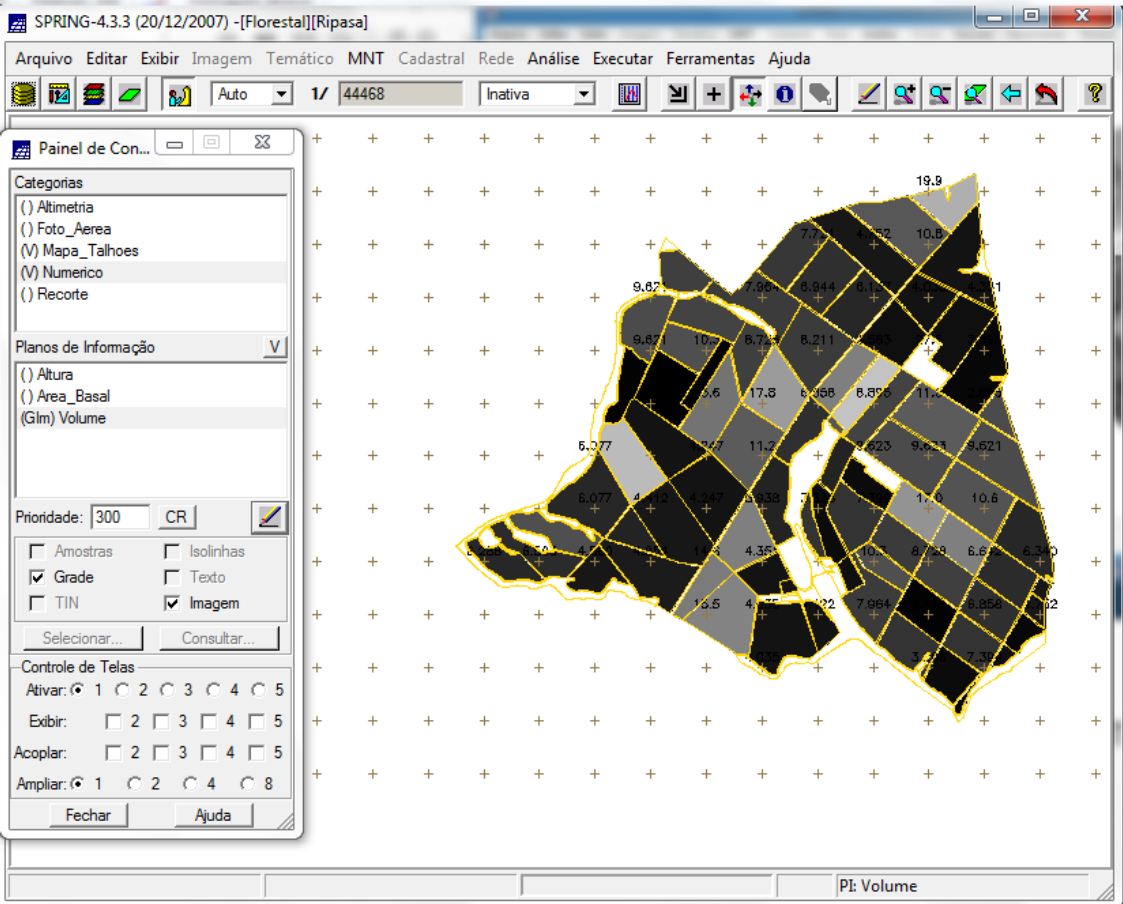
SPRING-4.3.3 (20/12/2007) -[Florestal][Ripasa]

Arquivo Editar Exibir Imagem Temático MNT Cadastral Rede Análise Executar Ferramentas Ajuda

Auto 1/ 44468 Inativa

Painel de Con...

Categorias
( ) Altimetria
( ) Foto_Aerea
(V) Mapa_Talhoes
(V) Numerico
( ) Recorte

Planos de Informação V
( ) Altura
( ) Area_Basal
(Glm) Volume

Prioridade: 300 CR

Amostras Isolinhas
Grade Texto
TIN Imagem

Selecionar... Consultar...

Controle de Telas
Ativar: 1 2 3 4 5
Exibir: 2 3 4 5
Acoplar: 2 3 4 5
Ampliar: 1 2 4 8

Fechar Ajuda

19.9 7.7 4.752 10.8 9.6 7.964 6.944 6.1 4.2 1 9.621 10. 6.72 8.211 6 17.8 6.958 8.896 11. 6.077 11.2 3.623 9.623 9.621 6.077 4.412 4.247 5.938 7. 11.0 10.6 6.288 6.5 4. 4.35 10. 8.728 6.6 6.340 16.5 4. 2 7.964 6.858 2 3. 7.39

PI: Volume